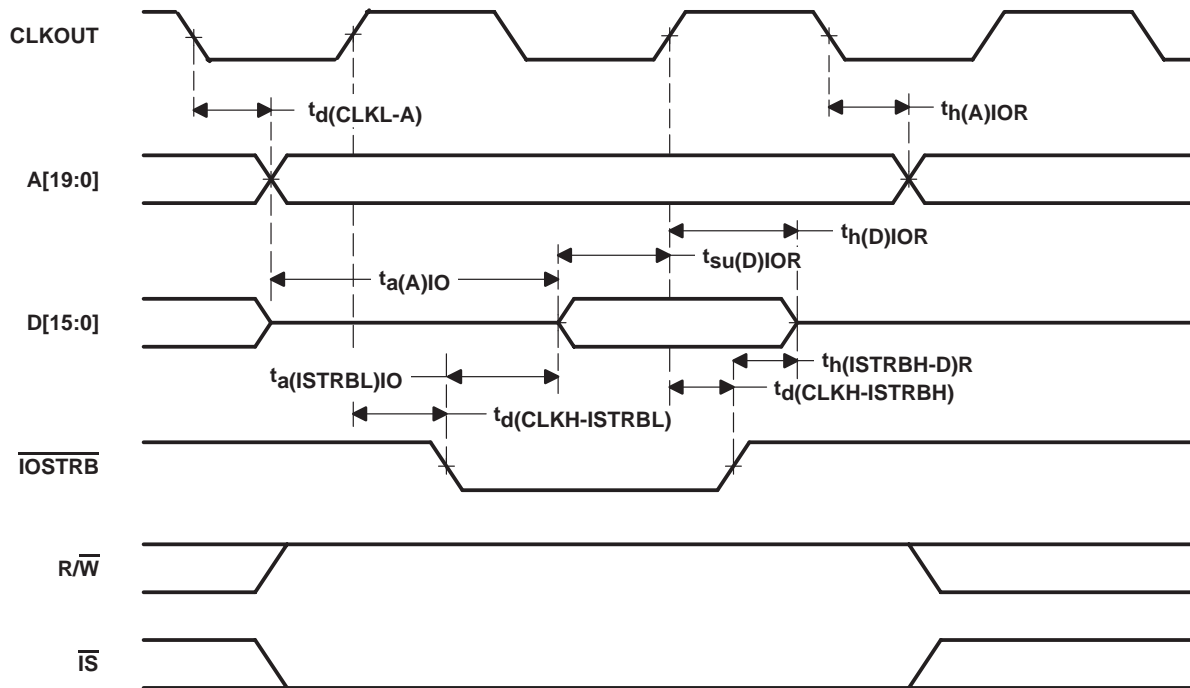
CLKOUT

$t_{d(CLKL-A)}$

$t_{h(A)IOR}$

A[19:0]

$t_{h(D)IOR}$

$t_{a(A)IO}$

$t_{su(D)IOR}$

D[15:0]

$t_{h(ISTRBH-D)R}$

$t_{a(ISTRBL)IO}$

$t_{d(CLKH-ISTRBH)}$

$t_{d(CLKH-ISTRBL)}$

$\overline{IOSTRB}$

R/$\overline{W}$

$\overline{IS}$